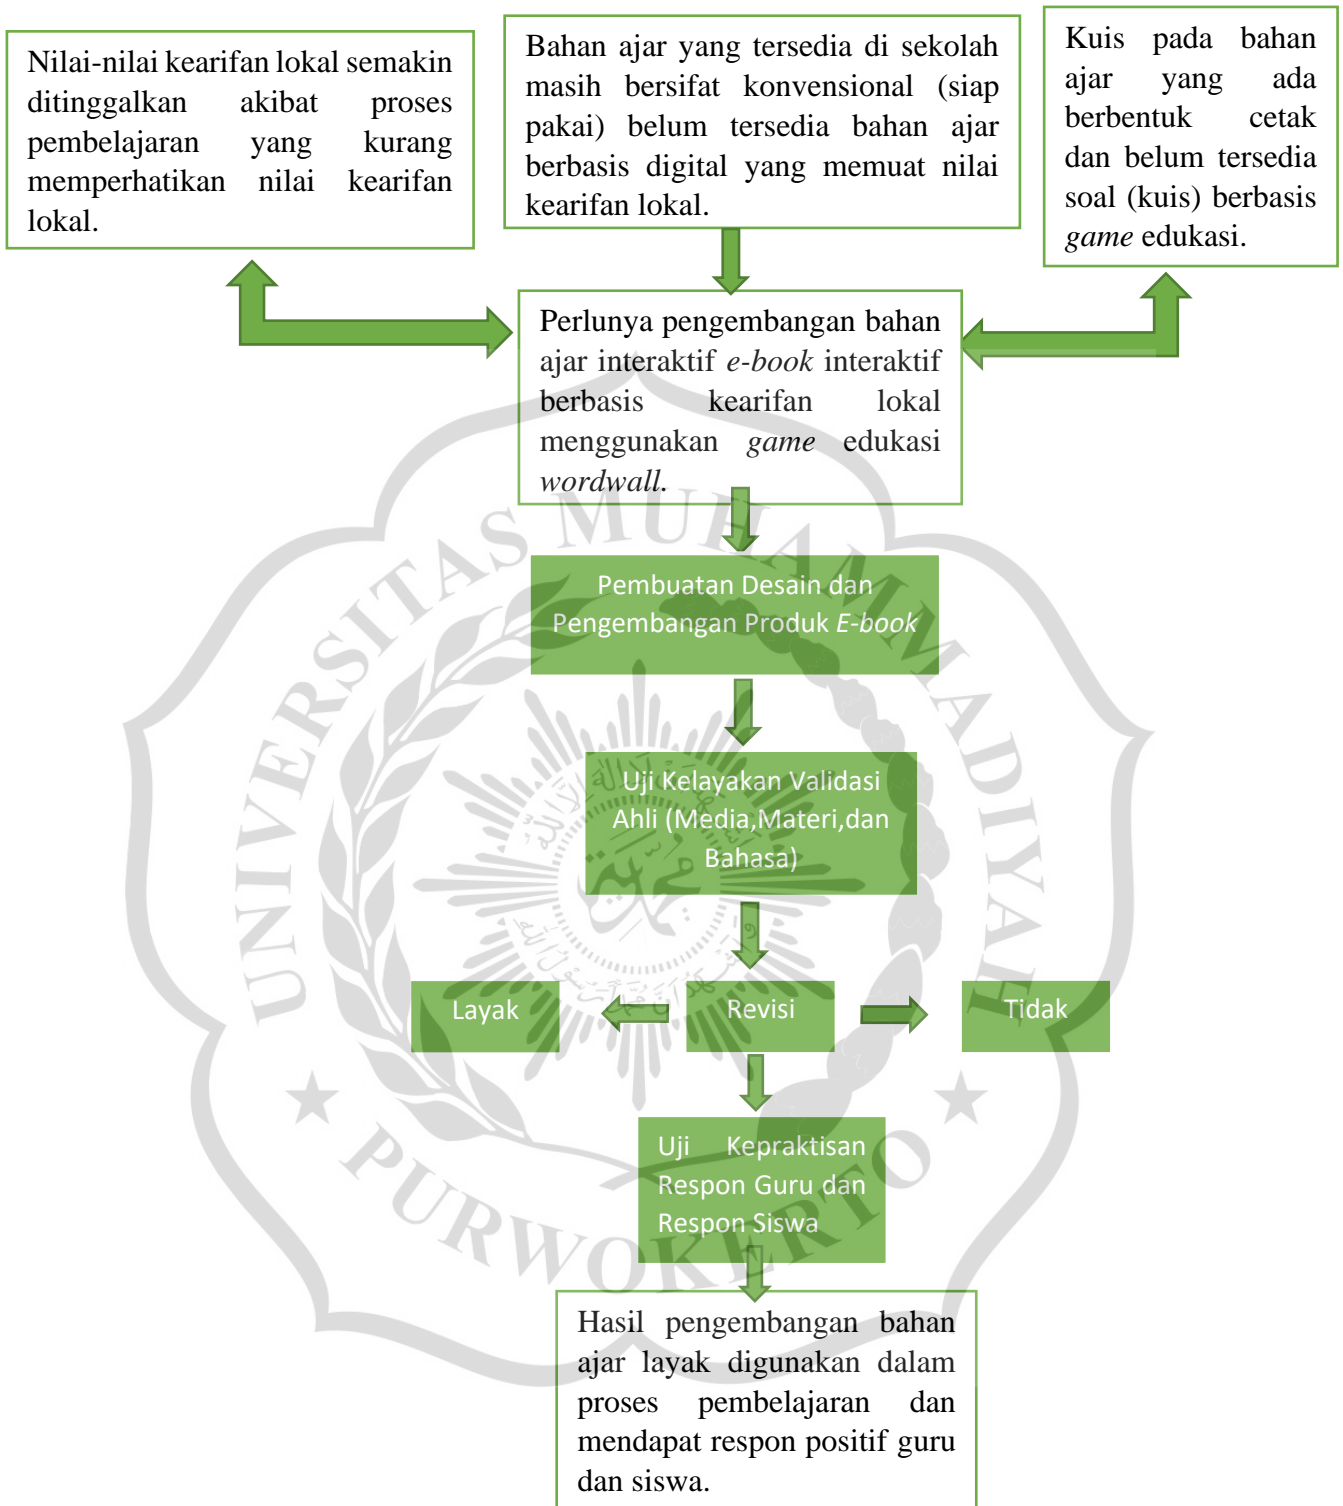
Nilai-nilai kearifan lokal semakin ditinggalkan akibat proses pembelajaran yang kurang memperhatikan nilai kearifan lokal.

Bahan ajar yang tersedia di sekolah masih bersifat konvensional (siap pakai) belum tersedia bahan ajar berbasis digital yang memuat nilai kearifan lokal.

Kuis pada bahan ajar yang ada berbentuk cetak dan belum tersedia soal (kuis) berbasis *game* edukasi.

Perlunya pengembangan bahan ajar interaktif *e-book* interaktif berbasis kearifan lokal menggunakan *game* edukasi *wordwall*.

Pembuatan Desain dan Pengembangan Produk *E-book*

Uji Kelayakan Validasi Ahli (Media,Materi,dan Bahasa)

Layak

Revisi

Tidak

Uji Kepraktisan Respon Guru dan Respon Siswa

Hasil pengembangan bahan ajar layak digunakan dalam proses pembelajaran dan mendapat respon positif guru dan siswa.

UNIVERSITAS MUHAMMADIYAH PURWOKERTO